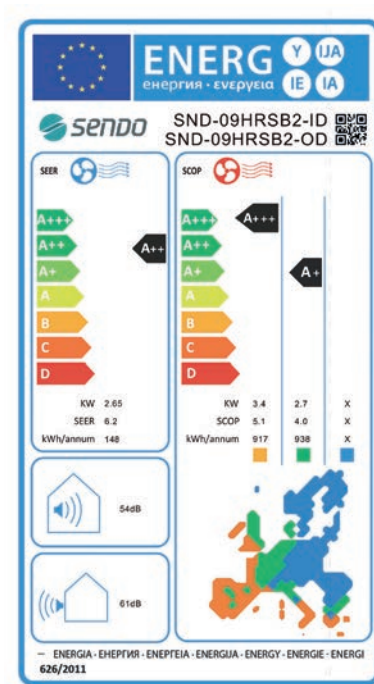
ENERG
енергия · ενεργεια
Y IJA IE IA

sendo
SND-09HRSB2-ID
SND-09HRSB2-OD

SEER
A+++
A++
A+
A
B
C
D
A++

KW 2.65
SEER 6.2
kWh/annum 148

54dB

61dB

SCOP
A+++
A++
A+
A
B
C
D
A+++
A+

| | | | |
|---|---|---|---|
| KW | 3.4 | 2.7 | X |
| SCOP | 5.1 | 4.0 | X |
| kWh/annum | 917 | 938 | X |

ENERGIA · ЕНЕРГИЯ · ΕΝΕΡΓΕΙΑ · ENERGIJA · ENERGY · ENERGIE · ENERGI
626/2011